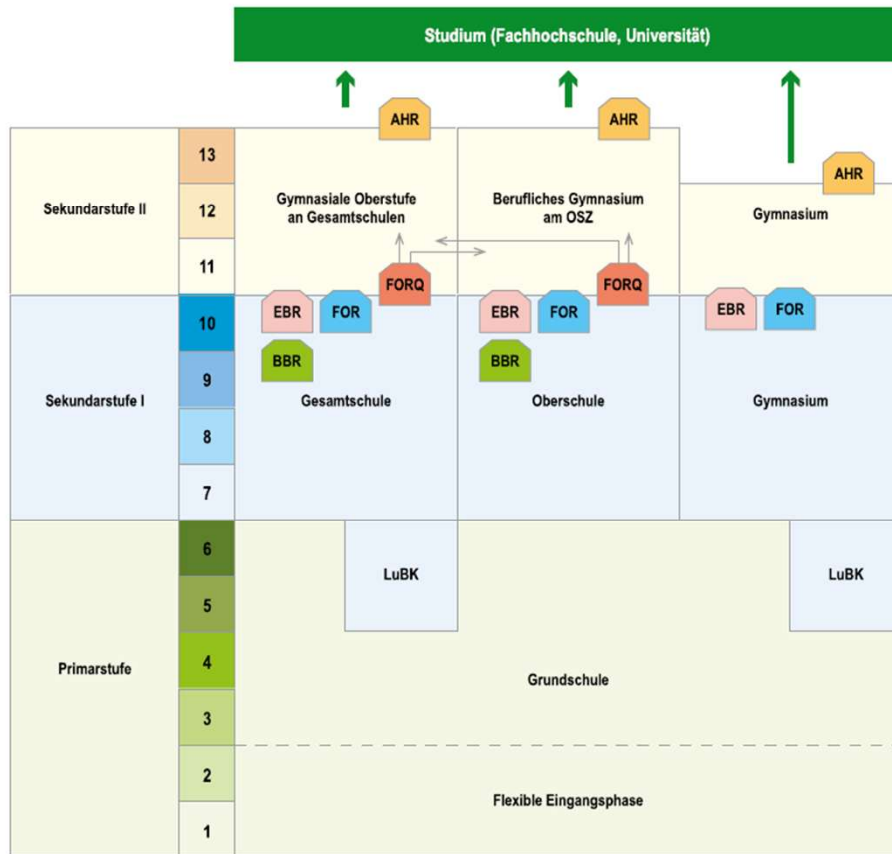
Studium (Fachhochschule, Universität)

AHR

AHR

AHR

Sekundarstufe II

13

12

11

Gymnasiale Oberstufe an Gesamtschulen

Berufliches Gymnasium am OSZ

Gymnasium

FORQ

FORQ

Sekundarstufe I

10

9

8

7

EBR

FOR

BBR

Gesamtschule

EBR

FOR

BBR

Oberschule

EBR

FOR

Gymnasium

6

5

LuBK

LuBK

Primarstufe

4

3

Grundschule

2

1

Flexible Eingangsphase